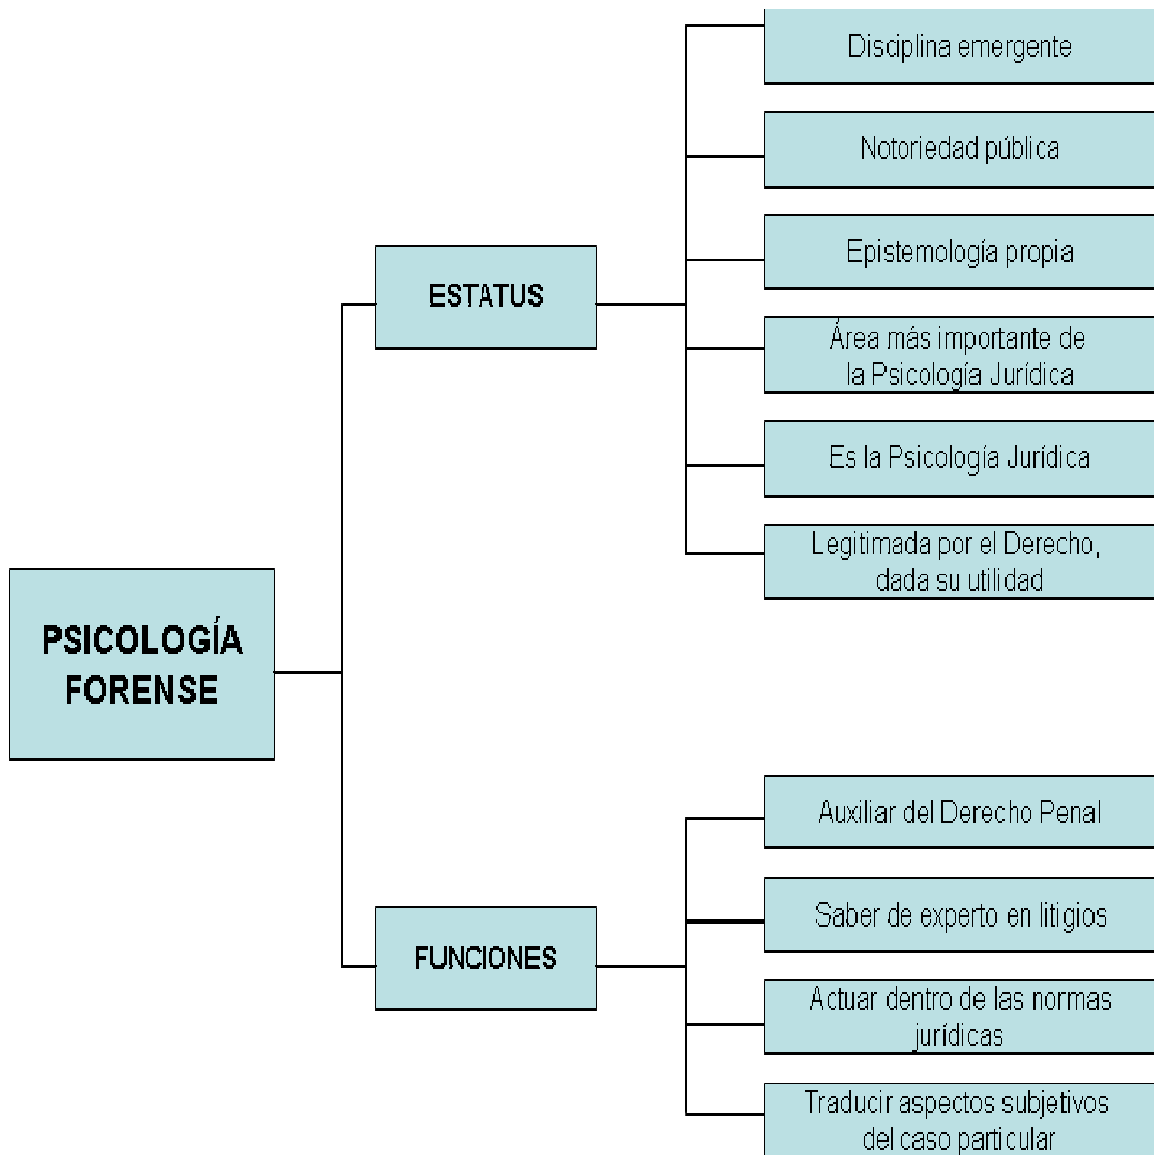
PSICOLOGÍA FORENSE

ESTATUS

Disciplina emergente

Notoriedad pública

Epistemología propia

Área más importante de la Psicología Jurídica

Es la Psicología Jurídica

Legitimada por el Derecho, dada su utilidad

FUNCIONES

Auxiliar del Derecho Penal

Saber de experto en litigios

Actuar dentro de las normas jurídicas

Traducir aspectos subjetivos del caso particular